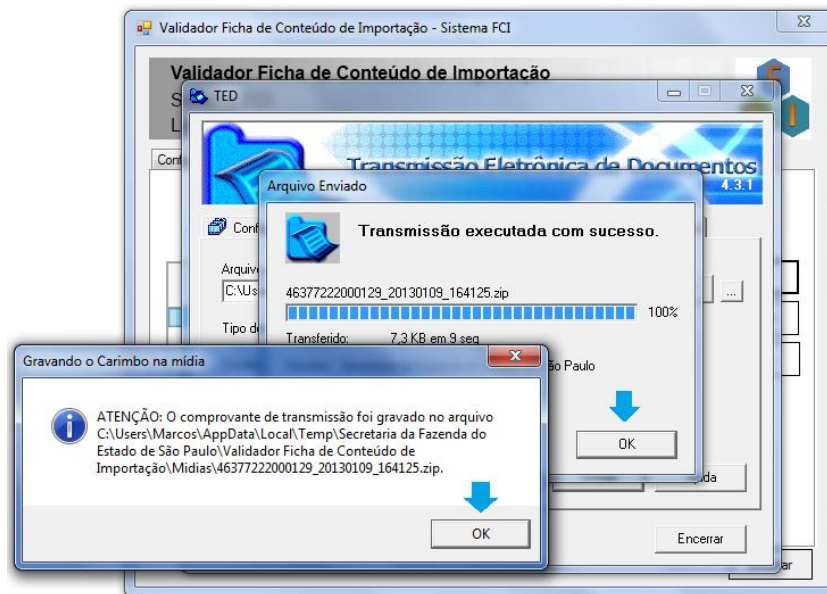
Validador Ficha de Conteúdo de Importação - Sistema FCI

Validador Ficha de Conteúdo de Importação

S

L

Cont

TED

Transmissão Eletrônica de Documentos
4.3.1

Conf

Arquivo

C:\Us

Tipo d

Arquivo Enviado

Transmissão executada com sucesso.

46377222000129_20130109_164125.zip

100%

Transferido: 7,3 KB em 9 seg

ão Paulo

OK

ida

Encerrar

ar

Gravando o Carimbo na mídia

ATENÇÃO: O comprovante de transmissão foi gravado no arquivo C:\Users\Marcos\AppData\Local\Temp\Secretaria da Fazenda do Estado de São Paulo\Validador Ficha de Conteúdo de Importação\Midias\46377222000129_20130109_164125.zip.

OK